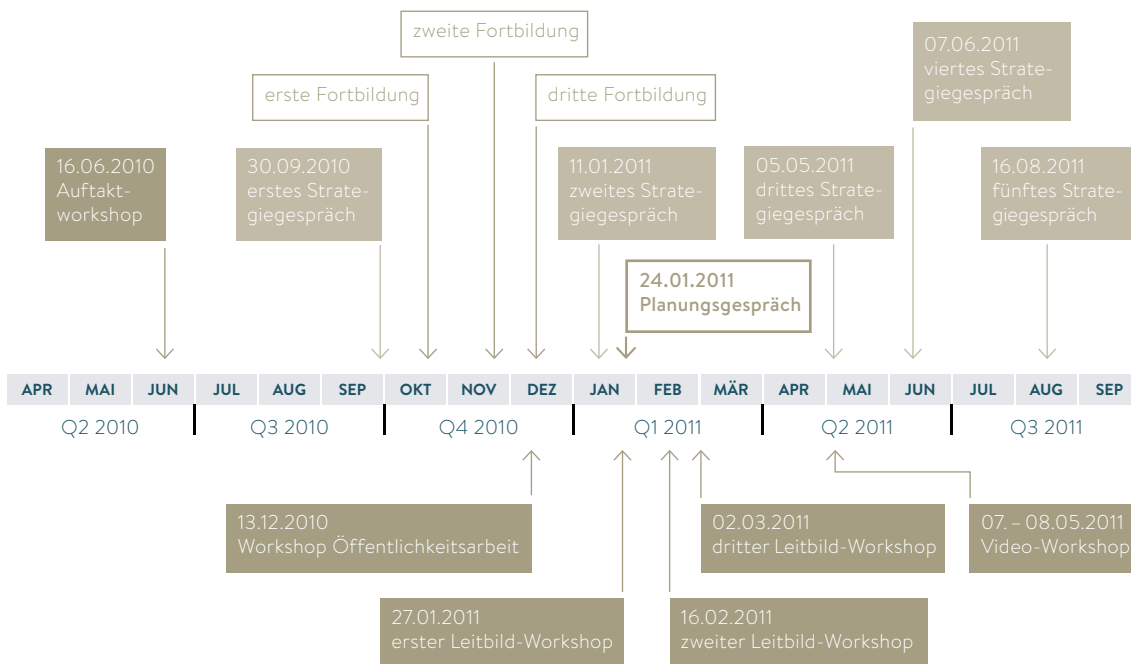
zweite Fortbildung

erste Fortbildung

dritte Fortbildung

07.06.2011 viertes Strategiegespräch

16.06.2010 Auftaktworkshop

30.09.2010 erstes Strategiegespräch

11.01.2011 zweites Strategiegespräch

05.05.2011 drittes Strategiegespräch

16.08.2011 fünftes Strategiegespräch

24.01.2011 Planungsgespräch

| APR | MAI | JUN | JUL | AUG | SEP | OKT | NOV | DEZ | JAN | FEB | MÄR | APR | MAI | JUN | JUL | AUG | SEP |
|---|---|---|---|---|---|---|---|---|---|---|---|---|---|---|---|---|---|

Q2 2010 Q3 2010 Q4 2010 Q1 2011 Q2 2011 Q3 2011

13.12.2010 Workshop Öffentlichkeitsarbeit

02.03.2011 dritter Leitbild-Workshop

07. – 08.05.2011 Video-Workshop

27.01.2011 erster Leitbild-Workshop

16.02.2011 zweiter Leitbild-Workshop